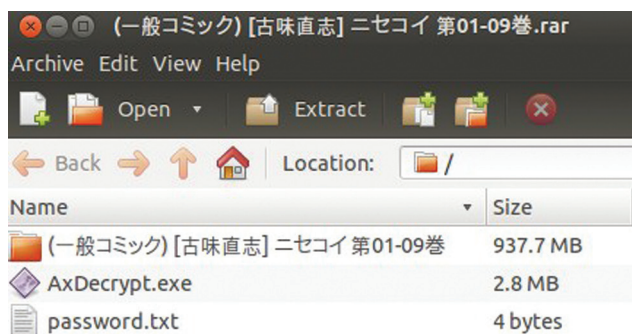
(一般コミック) [古味直志] ニセコイ 第01-09巻.rar

Archive Edit View Help

Open Extract

Back Location: /

| Name | Size |
|---|---|
| (一般コミック) [古味直志] ニセコイ 第01-09巻 | 937.7 MB |
| AxDecrypt.exe | 2.8 MB |
| password.txt | 4 bytes |